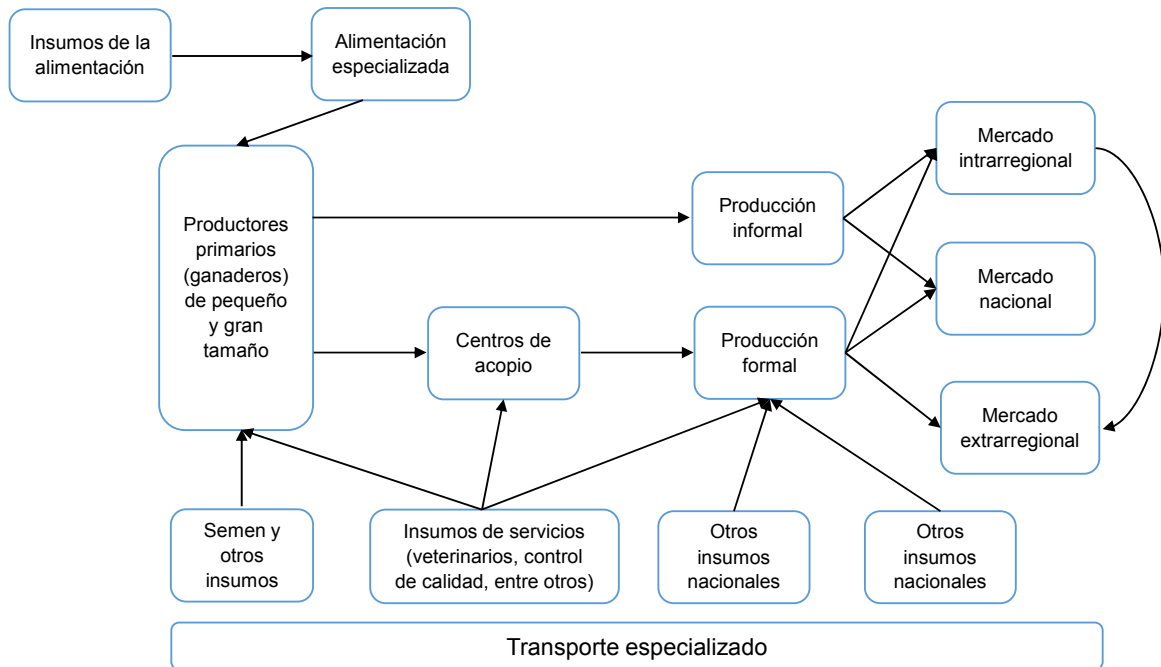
Insumos de la alimentación

Alimentación especializada

Productores primarios (ganaderos) de pequeño y gran tamaño

Producción informal

Mercado intrarregional

Mercado nacional

Centros de acopio

Producción formal

Mercado extrarregional

Semen y otros insumos

Insumos de servicios (veterinarios, control de calidad, entre otros)

Otros insumos nacionales

Otros insumos nacionales

Transporte especializado